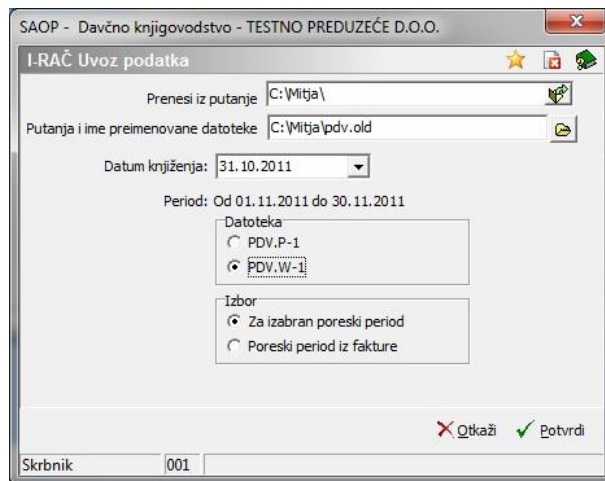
SAOP - Davčno knjigovodstvo - TESTNO PREDUZEĆE D.O.O.

I-RAČ Uvoz podatka

Prenesi iz putanje C:\Mitja\

Putanja i ime preimenovane datoteke C:\Mitja\pdv.old

Datum knjiženja: 31.10.2011

Period: Od 01.11.2011 do 30.11.2011

Datoteka
PDV.P-1
PDV.W-1

Izbor
Za izabran poreski period
Poreski period iz fakture

Otkaži Potvrdi

Skrbnik 001